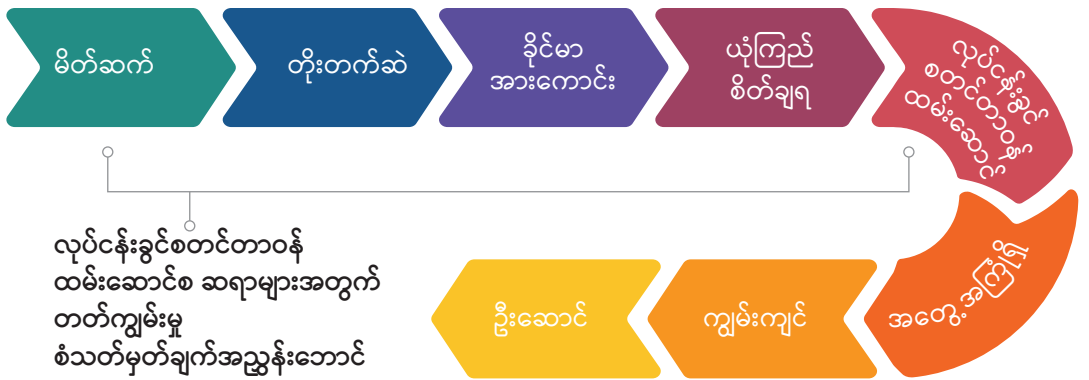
မိတ်ဆက်

တိုးတက်ဆဲ

ခိုင်မာ
အားကောင်း

ယုံကြည်
စိတ်ချရ

လုပ်ငန်းခွင်
စတင်တာဝန်
ထမ်းဆောင်

အတွေ့အကြုံရှိ

ကျွမ်းကျင်

ဦးဆောင်

လုပ်ငန်းခွင်စတင်တာဝန်
ထမ်းဆောင်စ ဆရာများအတွက်
တတ်ကျွမ်းမှု
စံသတ်မှတ်ချက်အညွှန်းဘောင်